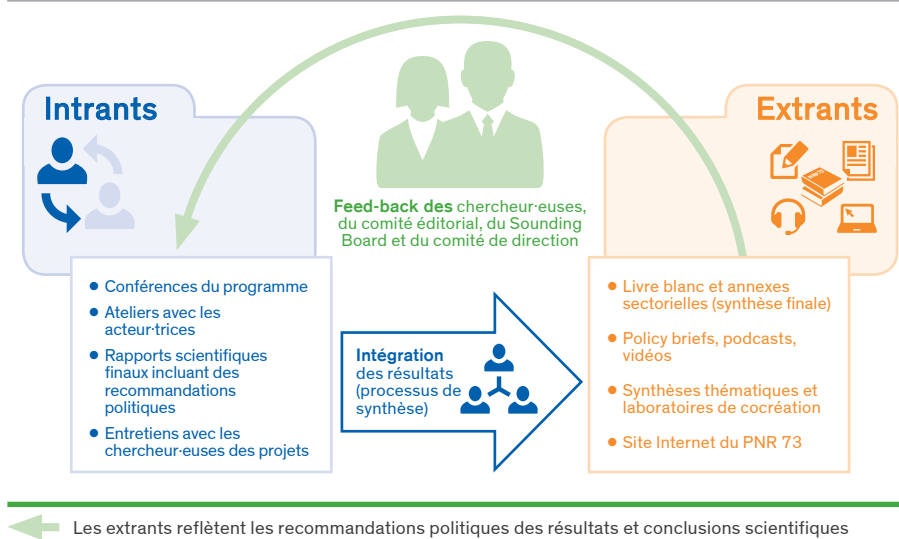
Intrants

Extrants

Feed-back des chercheur·euses, du comité éditorial, du Sounding Board et du comité de direction

- Conférences du programme
- Ateliers avec les acteur·trices
- Rapports scientifiques finaux incluant des recommandations politiques
- Entretiens avec les chercheur·euses des projets

Intégration des résultats (processus de synthèse)

- Livre blanc et annexes sectorielles (synthèse finale)
- Policy briefs, podcasts, vidéos
- Synthèses thématiques et laboratoires de cocréation
- Site Internet du PNR 73

Les extrants reflètent les recommandations politiques des résultats et conclusions scientifiques